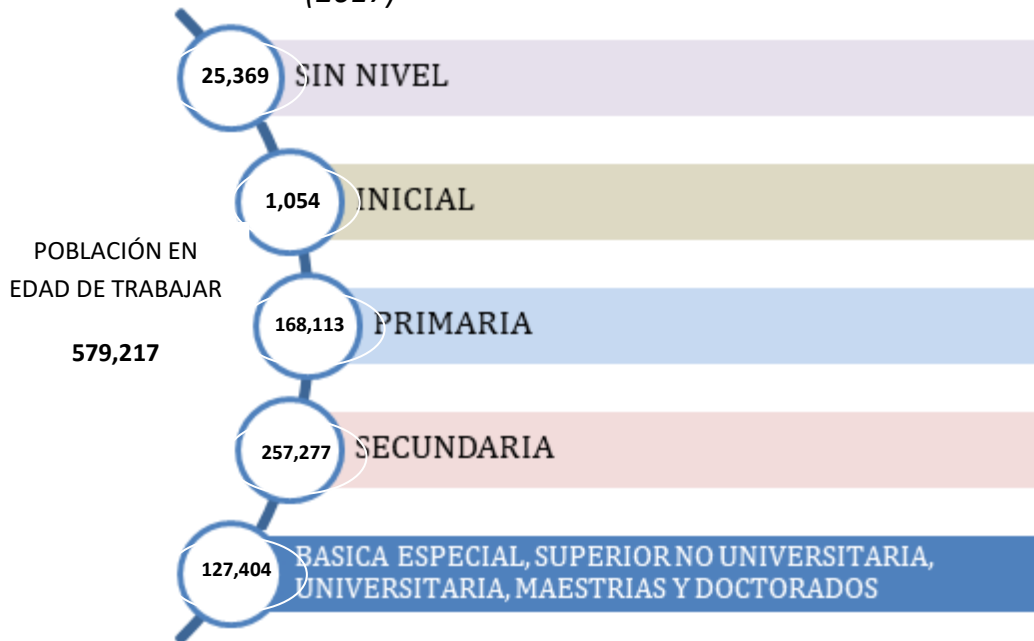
(2017)

POBLACIÓN EN EDAD DE TRABAJAR

579,217

25,369 SIN NIVEL

1,054 INICIAL

168,113 PRIMARIA

257,277 SECUNDARIA

127,404 BASICA ESPECIAL, SUPERIOR NO UNIVERSITARIA, UNIVERSITARIA, MAESTRIAS Y DOCTORADOS